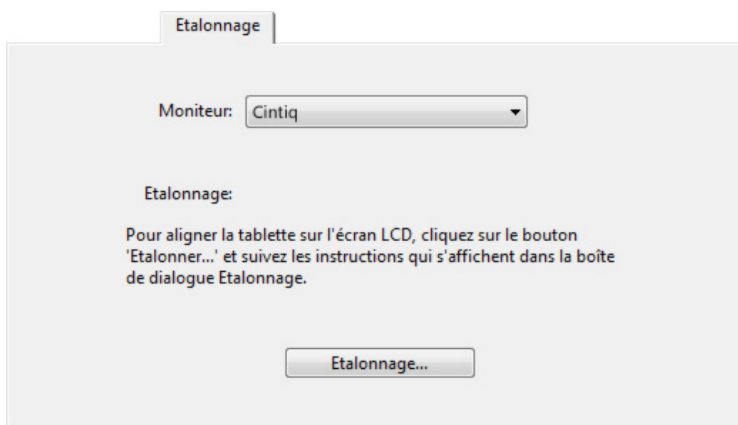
Etalonnage

Moniteur: Cintiq

Etalonnage:

Pour aligner la tablette sur l'écran LCD, cliquez sur le bouton 'Etalonner...' et suivez les instructions qui s'affichent dans la boîte de dialogue Etalonnage.

Etalonnage...